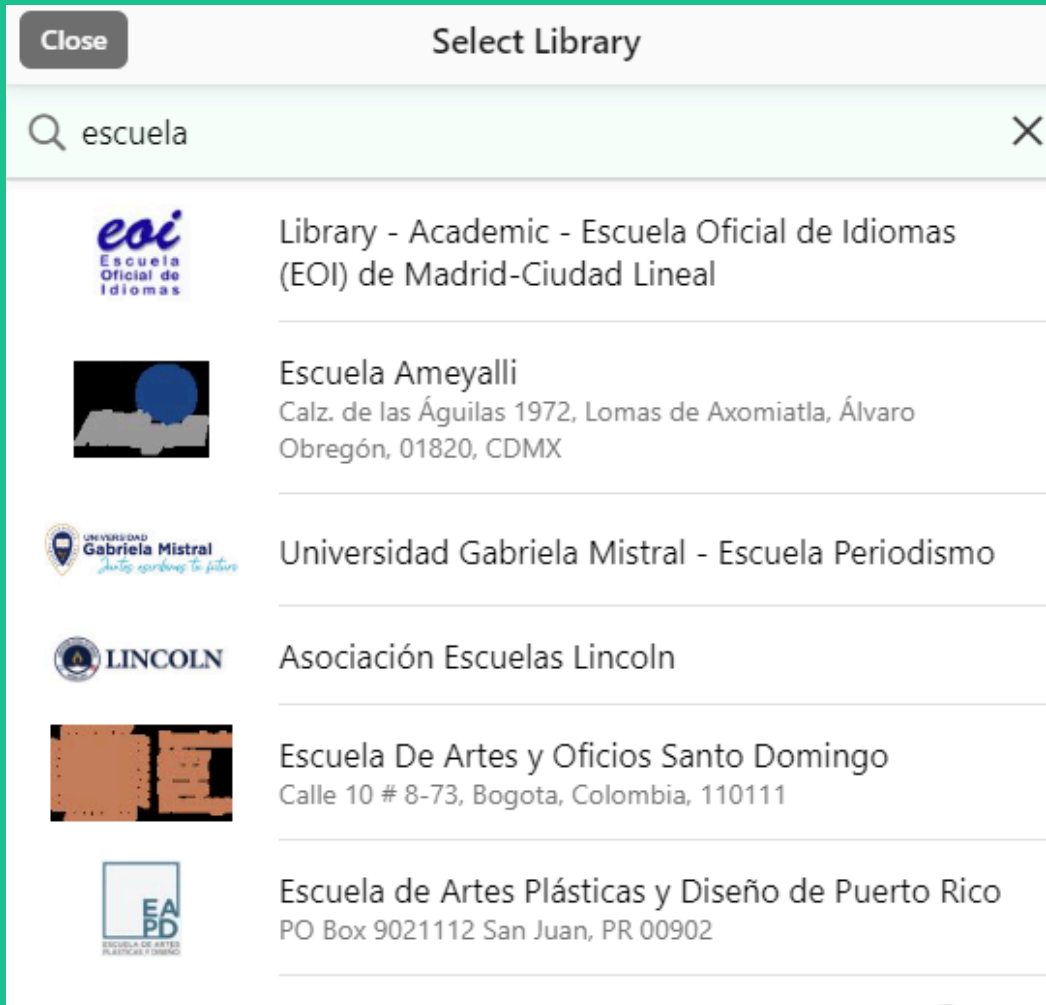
Close

Select Library

escuela

eoi Escuela Oficial de Idiomas

Library - Academic - Escuela Oficial de Idiomas (EOI) de Madrid-Ciudad Lineal

Escuela Ameyalli
Calz. de las Águilas 1972, Lomas de Axomiatla, Álvaro Obregón, 01820, CDMX

UNIVERSIDAD Gabriela Mistral Juntos escribamos tu futuro

Universidad Gabriela Mistral - Escuela Periodismo

LINCOLN

Asociación Escuelas Lincoln

Escuela De Artes y Oficios Santo Domingo
Calle 10 # 8-73, Bogota, Colombia, 110111

EAPD ESCUELA DE ARTES PLÁSTICAS Y DISEÑO

Escuela de Artes Plásticas y Diseño de Puerto Rico
PO Box 9021112 San Juan, PR 00902